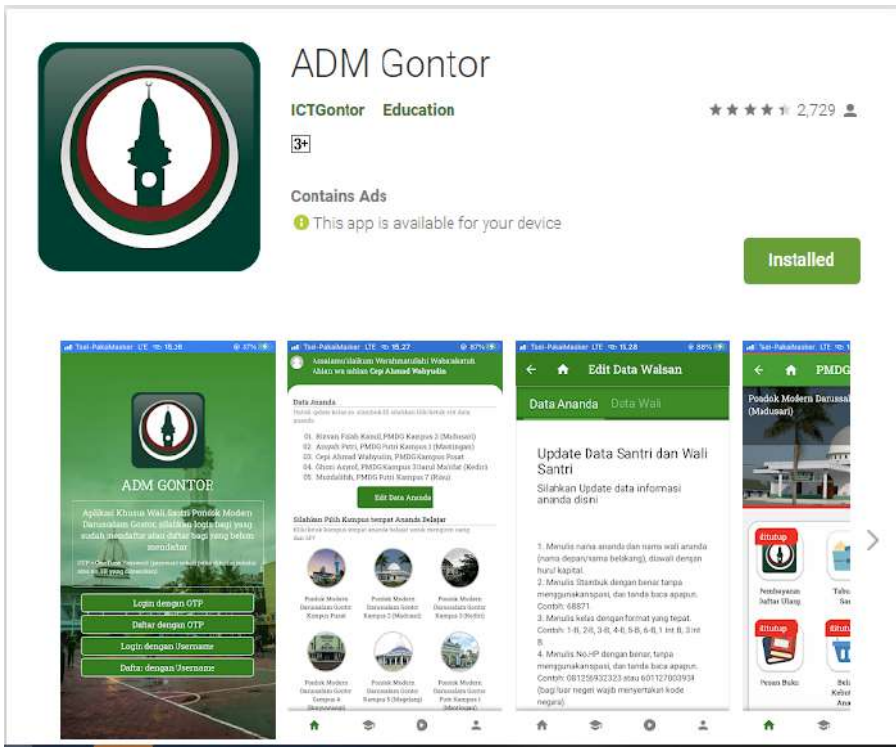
ADM Gontor

ICTGontor Education

2,729

3+

Contains Ads

This app is available for your device

Installed

Tsel-PakaiMasker LTE 15.26 37%

ADM GONTOR

Aplikasi Khusus Wali Santri Pondok Modern Darussalam Gontor, silahkan login bagi yang sudah mendaftar atau daftar bagi yang belum mendaftar

Login dengan OTP

Daftar dengan OTP

Login dengan Username

Daftar dengan Username

Tsel-PakaiMasker LTE 15.27 87%

Assalamu'alaikum Warahmatullahi Wabarakatuh Ahlan wa sahlan Cepi Ahmad Wahyudin

Data Ananda

01. Rizwan Fatih Kamil, PMDG Kampus 2 (Madusari)
02. Aisyah Putri, PMDG Putri Kampus 1 (Mantingan)
03. Cepi Ahmad Wahyudin, PMDG Kampus Pusat
04. Ghozi Asyrof, PMDG Kampus 3 Darul Ma'rifat (Kediri)
05. Mardalifah, PMDG Putri Kampus 7 (Riau)

Edit Data Ananda

Silahkan Pilih Kampus tempat Ananda Belajar

Pondok Modern Darussalam Gontor Kampus Pusat

Pondok Modern Darussalam Gontor Kampus 2 (Madusari)

Pondok Modern Darussalam Gontor Kampus 3 (Kediri)

Tsel-PakaiMasker LTE 15.28 88%

Edit Data Walsan

Data Ananda Data Wali

Update Data Santri dan Wali Santri

Silahkan Update data informasi ananda disini

1. Menulis nama ananda dan nama wali ananda (nama depan/nama belakang), diawali dengan huruf kapital.
2. Menulis Stambuk dengan benar tanpa menggunakanspasi, dan tanda baca apapun. Contoh: 68871
3. Menulis kelas dengan format yang tepat. Contoh: 1-B, 2-B, 3-B, 4-E, 5-B, 6-B, 1 Int B, 3 Int B.
4. Menulis No.HP dengan benar, tanpa menggunakanspasi, dan tanda baca apapun. Contoh: 081256932323 atau 601127803934 (bagi luar negeri wajib menyertakan kode negara)

Tsel-PakaiMasker LTE

PMDG

Pondok Modern Darussal (Madusari)

ditutup

Pembayaran Daftar Ulang

ditutup

Pesan Buku